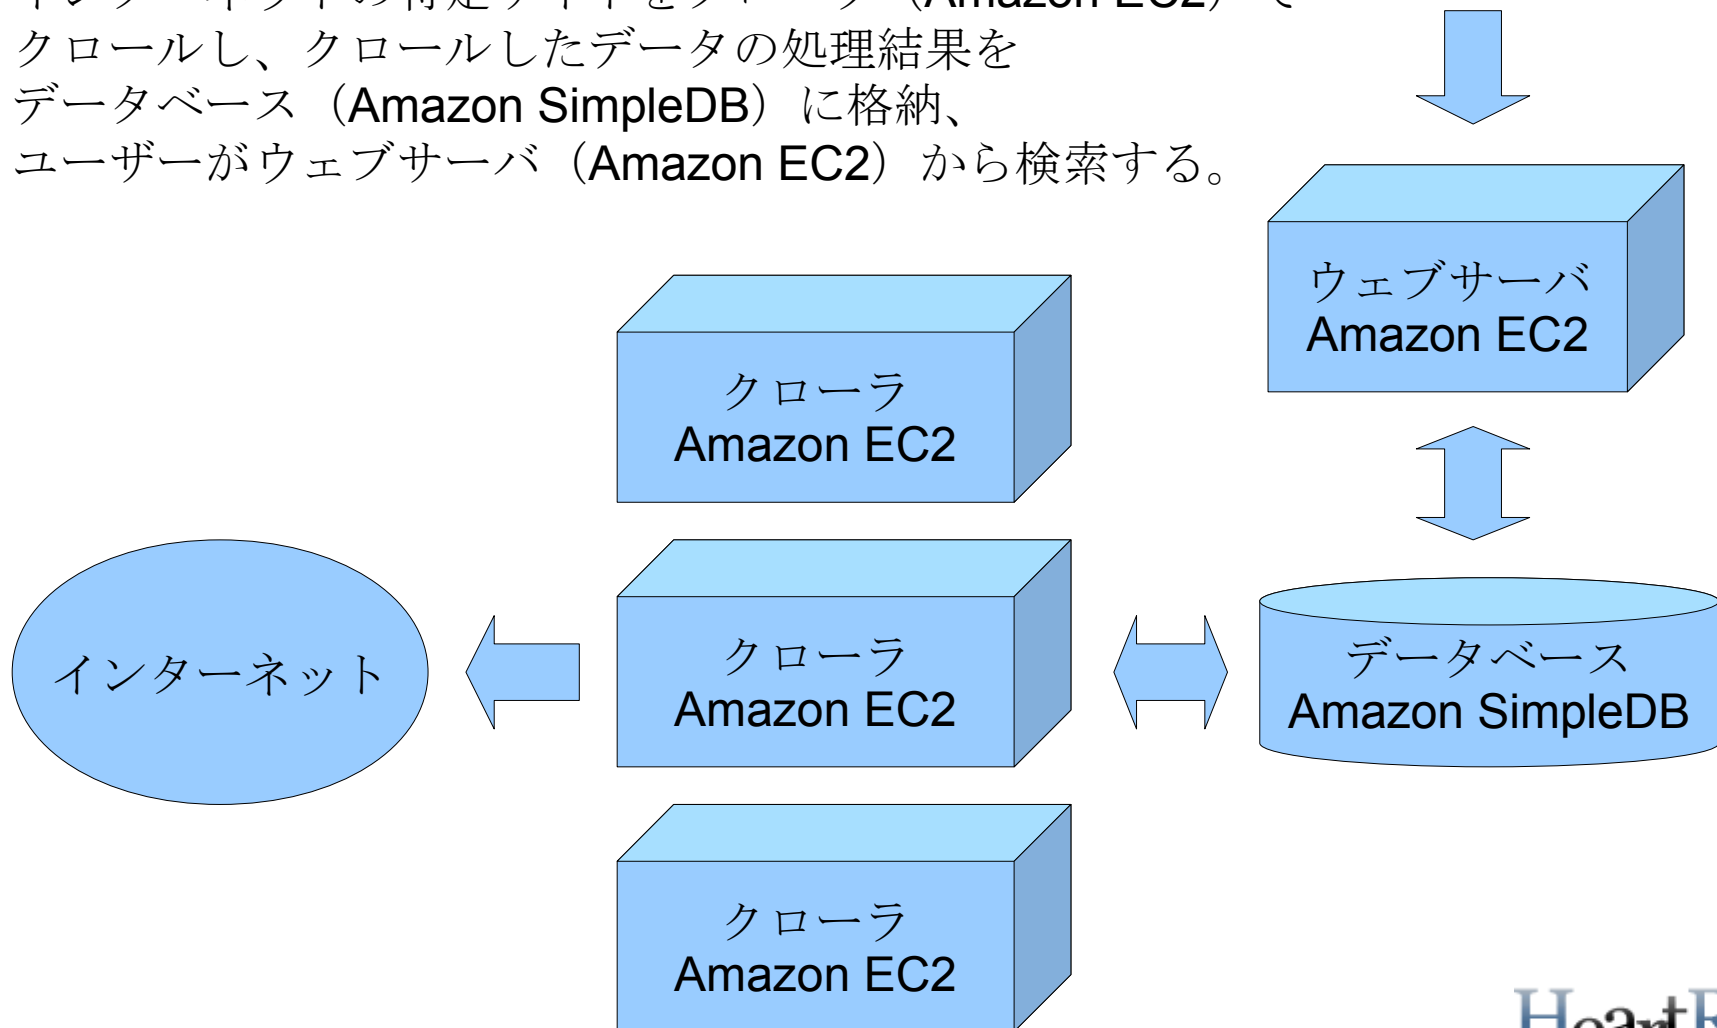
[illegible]（Amazon EC2）で
クロールし、クロールしたデータの処理結果を
データベース（Amazon SimpleDB）に格納、
ユーザーがウェブサーバ（Amazon EC2）から検索する。

ウェブサーバ
Amazon EC2

クローラ
Amazon EC2

インターネット

クローラ
Amazon EC2

データベース
Amazon SimpleDB

クローラ
Amazon EC2

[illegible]